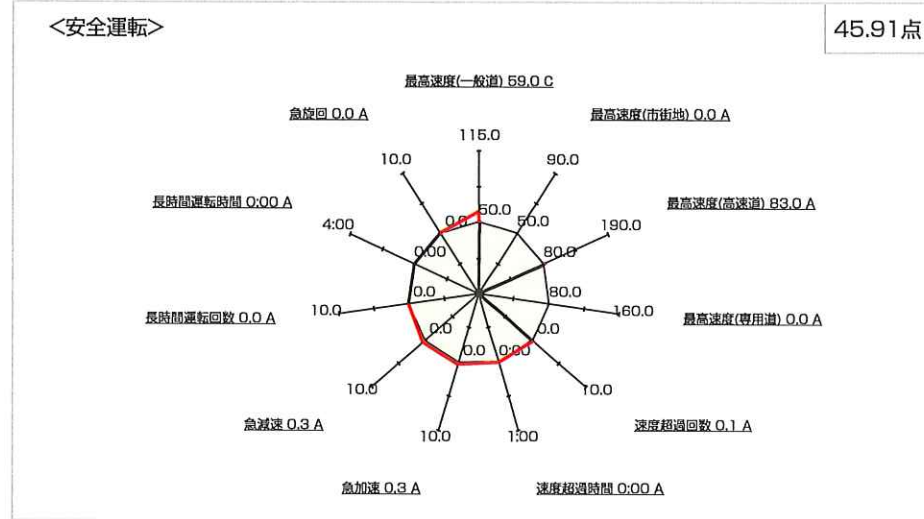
<安全運転>

45.91点

最高速度(一般道) 59.0 C

急旋回 0.0 A

最高速度(市街地) 0.0 A

115.0

10.0

90.0

長時間運転時間 0:00 A

最高速度(高速道) 83.0 A

0.0

50.0

50.0

190.0

4:00

0:00

80.0

80.0

0.0

80.0

10.0

160.0

0.0

最高速度(専用道) 0.0 A

長時間運転回数 0.0 A

0.0

0.0

0.0

0:00

10.0

10.0

速度超過回数 0.1 A

急減速 0.3 A

10.0

1:00

急加速 0.3 A

速度超過時間 0:00 A